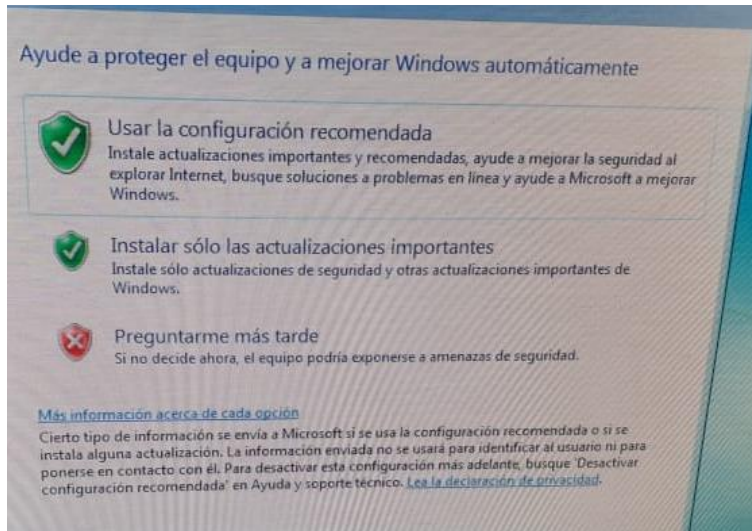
Ayude a proteger el equipo y a mejorar Windows automáticamente

Usar la configuración recomendada
Instale actualizaciones importantes y recomendadas, ayude a mejorar la seguridad al explorar Internet, busque soluciones a problemas en línea y ayude a Microsoft a mejorar Windows.

Instalar sólo las actualizaciones importantes
Instale sólo actualizaciones de seguridad y otras actualizaciones importantes de Windows.

Preguntarme más tarde
Si no decide ahora, el equipo podría exponerse a amenazas de seguridad.

Más información acerca de cada opción
Cierto tipo de información se envía a Microsoft si se usa la configuración recomendada o si se instala alguna actualización. La información enviada no se usará para identificar al usuario ni para ponerse en contacto con él. Para desactivar esta configuración más adelante, busque 'Desactivar configuración recomendada' en Ayuda y soporte técnico. Lea la declaración de privacidad.